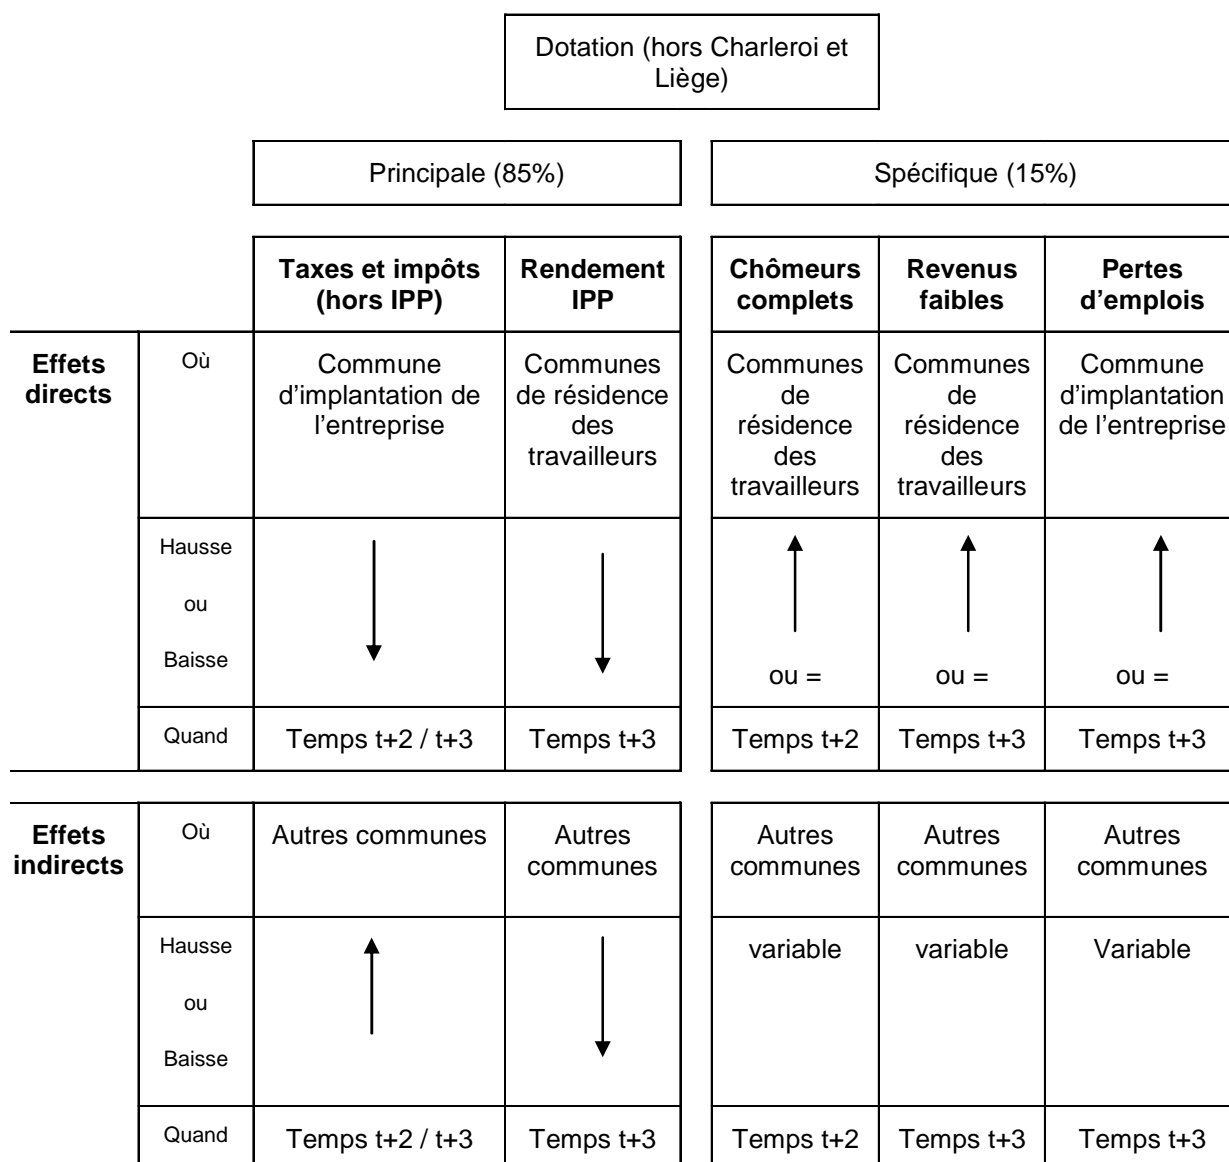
Dotation (hors Charleroi et Liège)

Principale (85%)

Spécifique (15%)

| | | Taxes et impôts (hors IPP) | Rendement IPP | Chômeurs complets | Revenus faibles | Pertes d'emplois |
|---|---|---|---|---|---|---|
| Effets directs | Où | Commune d'implantation de l'entreprise | Communes de résidence des travailleurs | Communes de résidence des travailleurs | Communes de résidence des travailleurs | Commune d'implantation de l'entreprise |
| | Hausse ou Baisse | ↓ | ↓ | ↑ ou = | ↑ ou = | ↑ ou = |
| | Quand | Temps t+2 / t+3 | Temps t+3 | Temps t+2 | Temps t+3 | Temps t+3 |
| Effets indirects | Où | Autres communes | Autres communes | Autres communes | Autres communes | Autres communes |
| | Hausse ou Baisse | ↑ | ↓ | variable | variable | Variable |
| | Quand | Temps t+2 / t+3 | Temps t+3 | Temps t+2 | Temps t+3 | Temps t+3 |